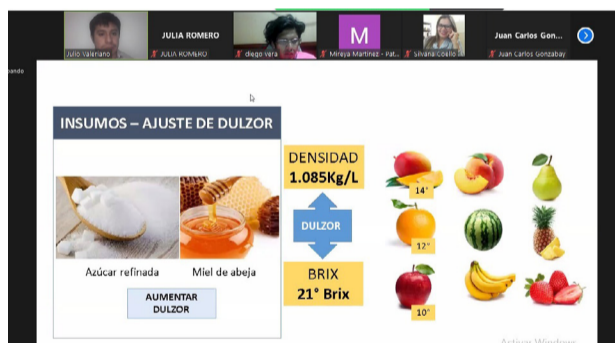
Julio Valeriano
JULIA ROMERO
JULIA ROMERO
diego vera
M
Mireya Martinez - Pat...
Silvana Coello
Juan Carlos Gon...
Juan Carlos Gonzabay
ando

INSUMOS – AJUSTE DE DULZOR

Azúcar refinada
Miel de abeja

AUMENTAR DULZOR

DENSIDAD 1.085Kg/L

DULZOR

BRIX 21° Brix

14°
12°
10°

Activar Windows